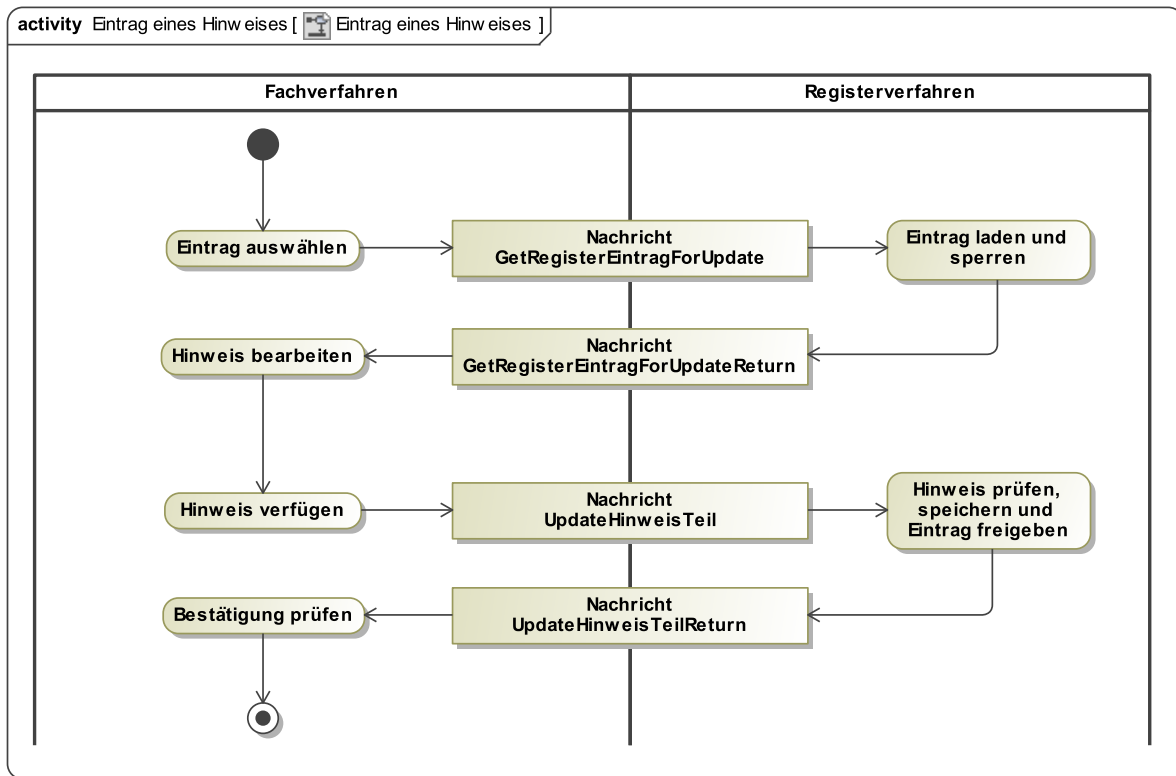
activity Eintrag eines Hinweises [ Eintrag eines Hinweises ]

Fachverfahren

Registerverfahren

Eintrag auswählen

Nachricht GetRegisterEintragForUpdate

Eintrag laden und sperren

Nachricht GetRegisterEintragForUpdateReturn

Hinweis bearbeiten

Hinweis verfügen

Nachricht UpdateHinweisTeil

Hinweis prüfen, speichern und Eintrag freigeben

Nachricht UpdateHinweisTeilReturn

Bestätigung prüfen